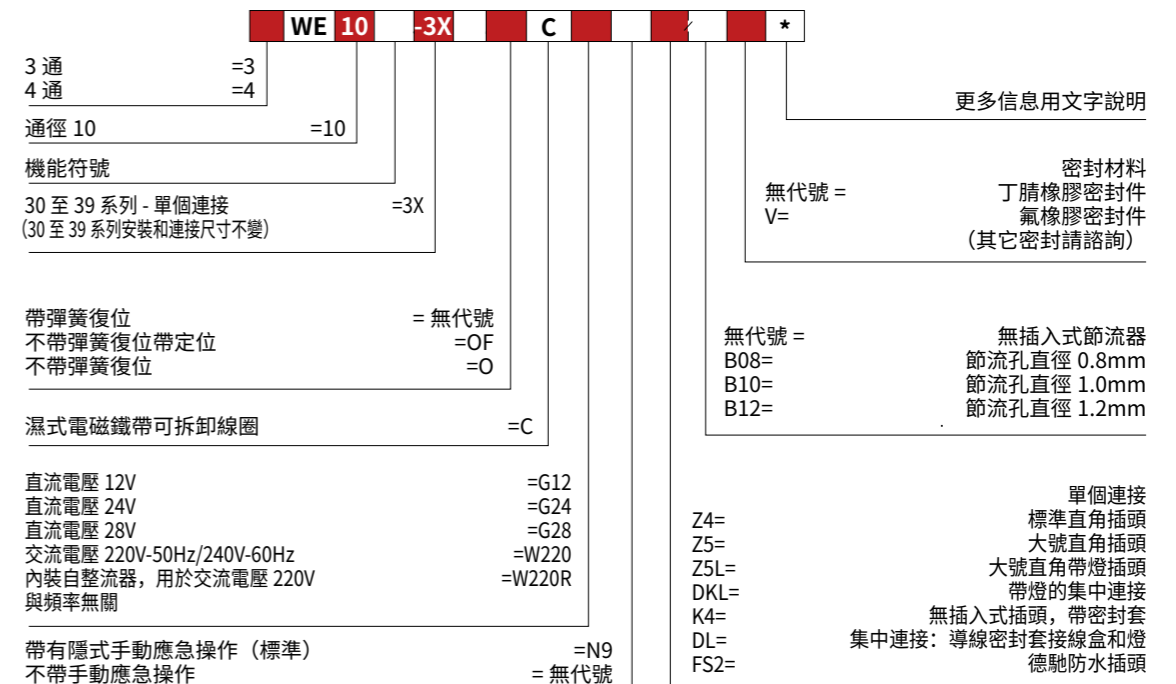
WE 10 -3X C /  *

3 通 =3
4 通 =4

通徑 10 =10

機能符號

30 至 39 系列 - 單個連接 =3X
（30 至 39 系列安裝和連接尺寸不變）

帶彈簧復位 = 無代號
不帶彈簧復位帶定位 =OF
不帶彈簧復位 =O

濕式電磁鐵帶可拆卸線圈 =C

直流電壓 12V =G12
直流電壓 24V =G24
直流電壓 28V =G28
交流電壓 220V-50Hz/240V-60Hz =W220
內裝自整流器，用於交流電壓 220V 與頻率無關 =W220R

帶有隱式手動應急操作（標準） =N9
不帶手動應急操作 = 無代號

更多信息用文字說明

密封材料
無代號 = 丁腈橡膠密封件
V= 氟橡膠密封件
（其它密封請諮詢）

無代號 = 無插入式節流器
B08= 節流孔直徑 0.8mm
B10= 節流孔直徑 1.0mm
B12= 節流孔直徑 1.2mm

單個連接
Z4= 標準直角插頭
Z5= 大號直角插頭
Z5L= 大號直角帶燈插頭
DKL= 帶燈的集中連接
K4= 無插入式插頭，帶密封套
DL= 集中連接：導線密封套接線盒和燈
FS2= 德馳防水插頭